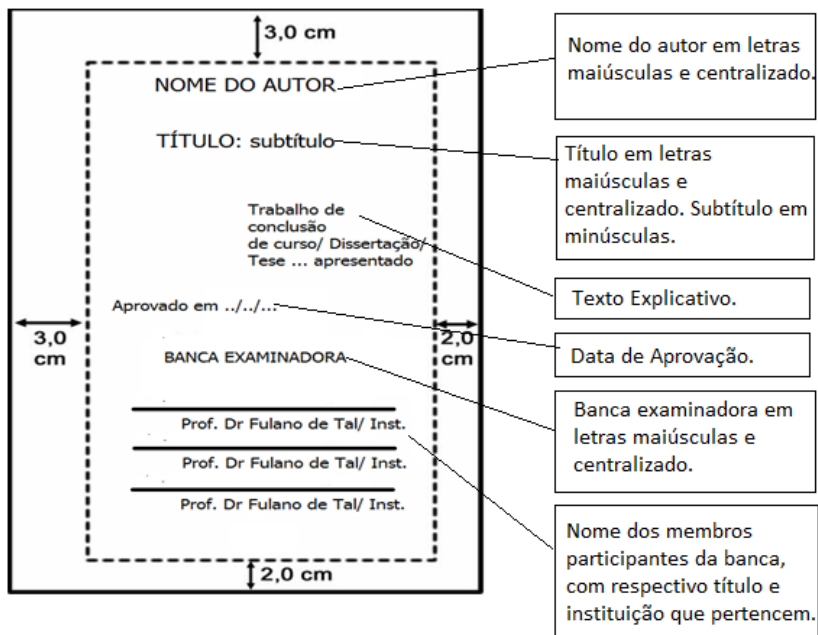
3,0 cm

NOME DO AUTOR

TÍTULO: subtítulo

Trabalho de conclusão de curso/ Dissertação/ Tese ... apresentado

Aprovado em ../../..

3,0 cm

2,0 cm

BANCA EXAMINADORA

Prof. Dr Fulano de Tal/ Inst.

Prof. Dr Fulano de Tal/ Inst.

Prof. Dr Fulano de Tal/ Inst.

2,0 cm

Nome do autor em letras maiúsculas e centralizado.

Título em letras maiúsculas e centralizado. Subtítulo em minúsculas.

Texto Explicativo.

Data de Aprovação.

Banca examinadora em letras maiúsculas e centralizado.

Nome dos membros participantes da banca, com respectivo título e instituição que pertencem.